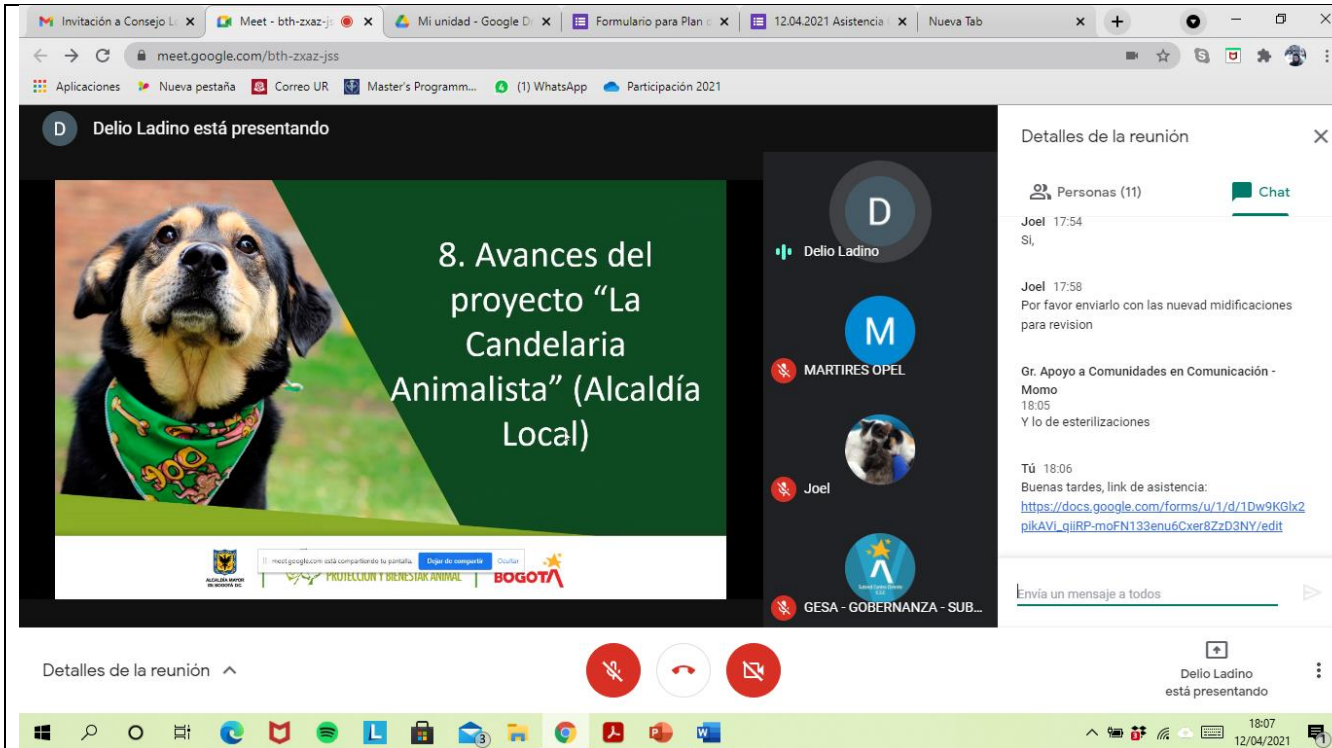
Invitación a Consejo L ×  Meet - bth-zxaz-js ×  Mi unidad - Google D ×  Formulario para Plan ×  12.04.2021 Asistencia ×  Nueva Tab ×

meet.google.com/bth-zxaz-jss

Aplicaciones  Nueva pestaña  Correo UR  Master's Programm...  (1) WhatsApp  Participación 2021

D Delio Ladino está presentando

8. Avances del proyecto "La Candelaria Animalista" (Alcaldía Local)

ALCALDÍA MAYOR DE BOGOTÁ D.C.  meet.google.com está compartiendo tu pantalla.  Dejar de compartir  Ocultar  PROTECCIÓN Y BIENESTAR ANIMAL  BOGOTÁ

D
Delio Ladino

M
MARTIRES OPEL

Joel

GESA - GOBERNANZA - SUB...

Detalles de la reunión

Personas (11)  Chat

Joel 17:54
Si,

Joel 17:58
Por favor enviarlo con las nuevad midificaciones para revision

Gr. Apoyo a Comunidades en Comunicación - Momo
18:05
Y lo de esterilizaciones

Tú 18:06
Buenas tardes, link de asistencia:
https://docs.google.com/forms/u/1/d/1Dw9KGlx2pikAVi_qjiRP-moFN133enu6Cxer8ZzD3NY/edit

Envía un mensaje a todos

Detalles de la reunión ^

Delio Ladino está presentando

18:07
12/04/2021